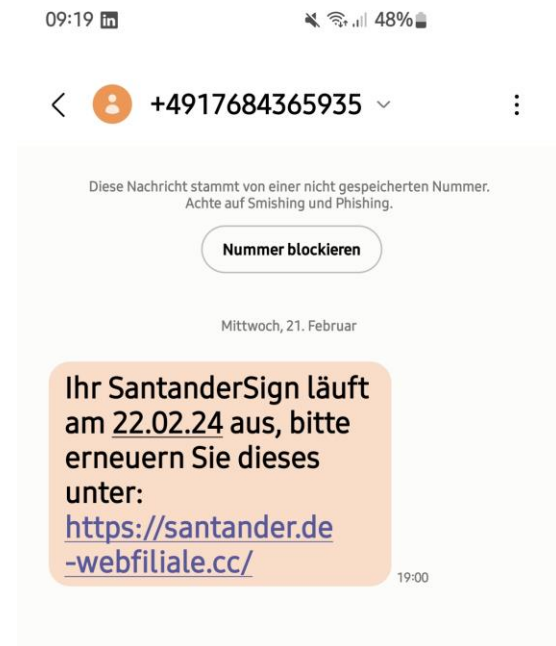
09:19 in
48%

+4917684365935

Diese Nachricht stammt von einer nicht gespeicherten Nummer. Achte auf Smishing und Phishing.

Nummer blockieren

Mittwoch, 21. Februar

Ihr SantanderSign läuft am 22.02.24 aus, bitte erneuern Sie dieses unter: https://santander.de-webfiliale.cc/

19:00